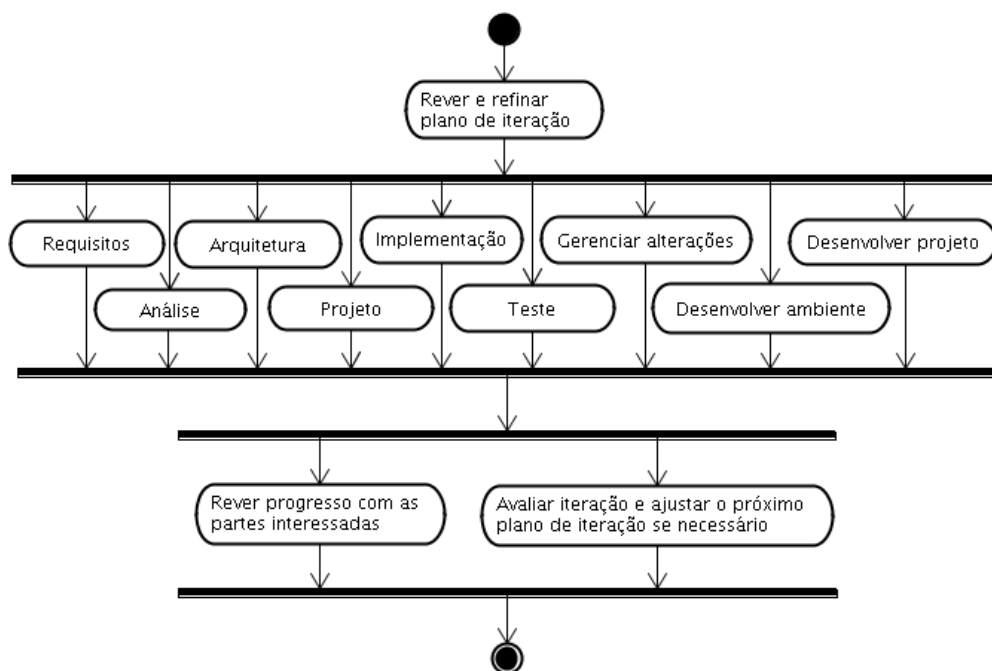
Rever e refinar plano de iteração

Requisitos

Análise

Arquitetura

Projeto

Implementação

Teste

Gerenciar alterações

Desenvolver ambiente

Desenvolver projeto

Rever progresso com as partes interessadas

Avaliar iteração e ajustar o próximo plano de iteração se necessário